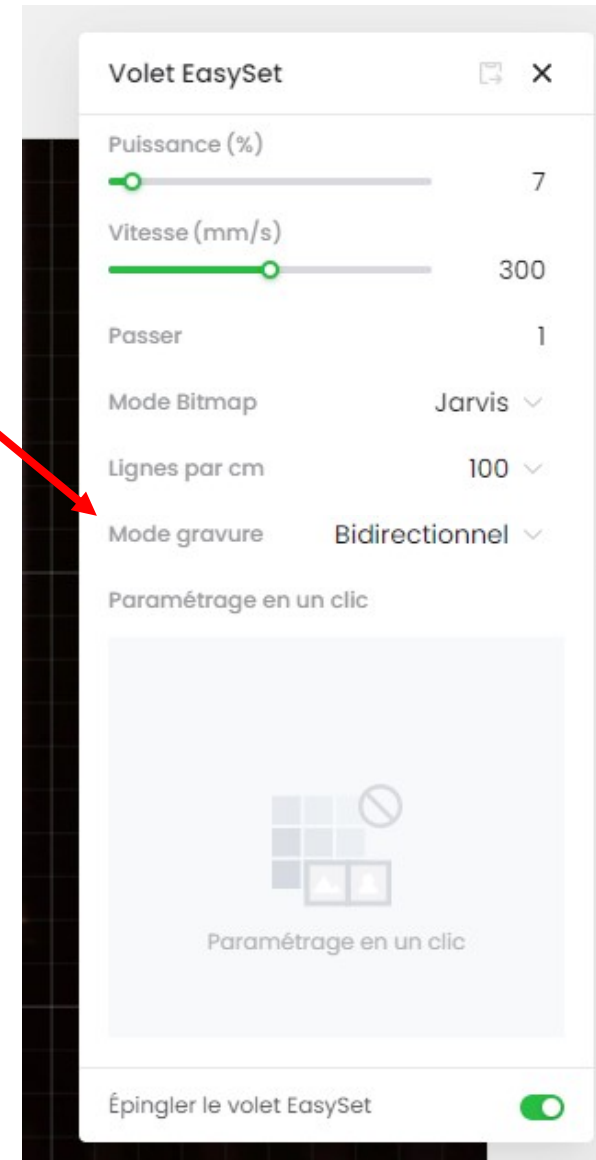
Volet EasySet

Puissance (%)

7

Vitesse (mm/s)

300

Passer 1

Mode Bitmap Jarvis

Lignes par cm 100

Mode gravure Bidirectionnel

Paramétrage en un clic

Paramétrage en un clic

Épingler le volet EasySet